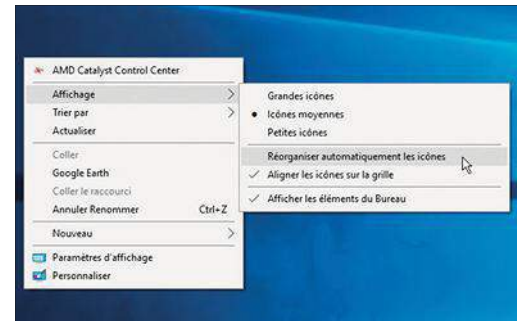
AMD Catalyst Control Center
Affichage
Trier par
Actualiser
Coller
Google Earth
Coller le raccourci
Annuler Renommer Ctrl+Z
Nouveau
Paramètres d'affichage
Personnaliser

Grandes icônes
Icônes moyennes
Petites icônes
Réorganiser automatiquement les icônes
Aligner les icônes sur la grille
Afficher les éléments du Bureau